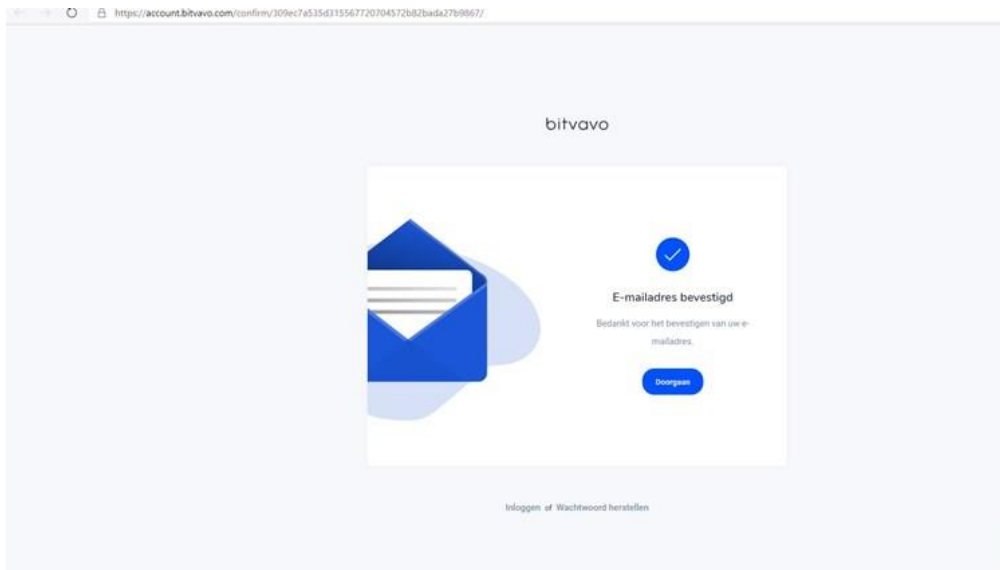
https://account.bitvavo.com/confirm/309ec7a535d315567720704572b82bada27b9867/

bitvavo

E-mailadres bevestigd

Bedankt voor het bevestigen van uw e-mailadres.

Doorgaan

Inloggen of Wachtwoord herstellen